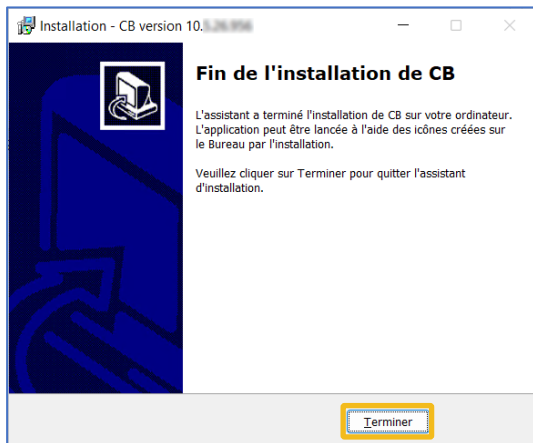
Installation - CB version 10.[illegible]

Fin de l'installation de CB

L'assistant a terminé l'installation de CB sur votre ordinateur. L'application peut être lancée à l'aide des icônes créées sur le Bureau par l'installation.

Veuillez cliquer sur Terminer pour quitter l'assistant d'installation.

Terminer